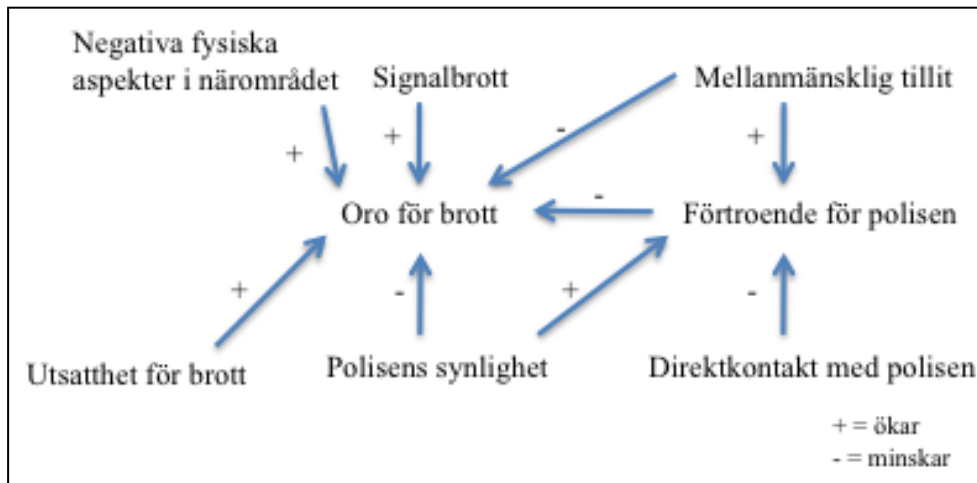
Negativa fysiska aspekter i närområdet

Signalbrott

Mellanmänsklig tillit

+

+

-

+

Oro för brott

-

Förtroende för polisen

+

-

+

-

Utsatthet för brott

Polisens synlighet

Direktkontakt med polisen

+ = ökar
- = minskar